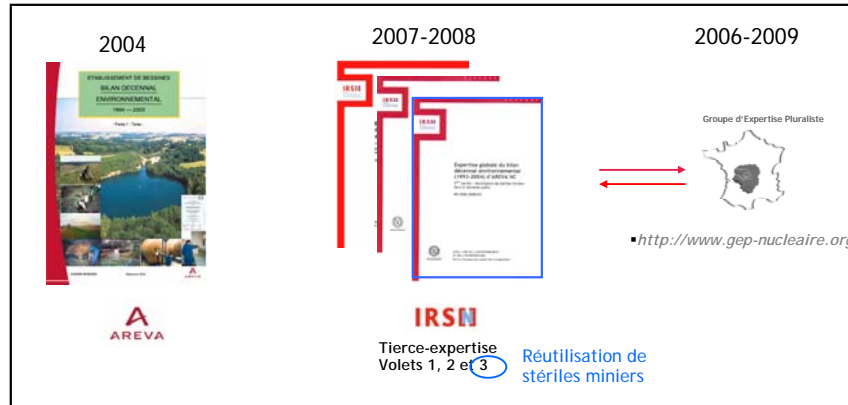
2004

2007-2008

2006-2009

ETABLISSEMENT DE BESSINES
BILAN DECENNAL
ENVIRONNEMENTAL
1994 — 2003

AREVA

IRSN

Expertise globale du bilan décennal environnemental (1994-2004) d'AREVA NC

Groupe d'Expertise Pluraliste

▪http://www.gep-nucleaire.org

IRSN

Tierce-expertise
Volets 1, 2 et 3

Réutilisation de stériles miniers